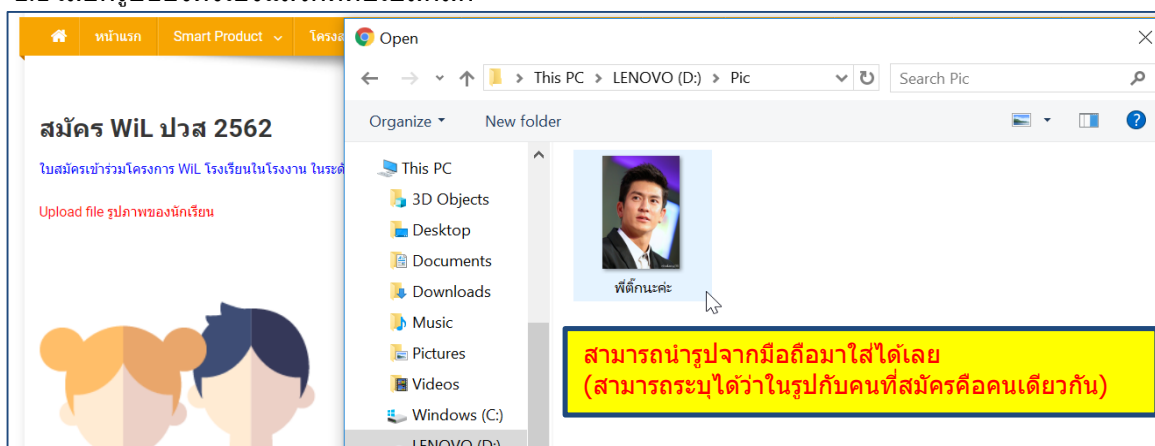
หน้าแรก Smart Product โครงส

สมัคร WiL ปวส 2562

ใบสมัครเข้าร่วมโครงการ WiL โรงเรียนในโรงงาน ในระดั

Upload file รูปภาพของนักเรียน

Open

This PC > LENOVO (D:) > Pic

Search Pic

Organize New folder

This PC
3D Objects
Desktop
Documents
Downloads
Music
Pictures
Videos
Windows (C:)
LENOVO (D:)

พี่ติ๊กนะค่ะ

สามารถนำรูปจากมือถือมาใส่ได้เลย
(สามารถระบุได้ว่าในรูปกับคนที่สมัครคือคนเดียวกัน)